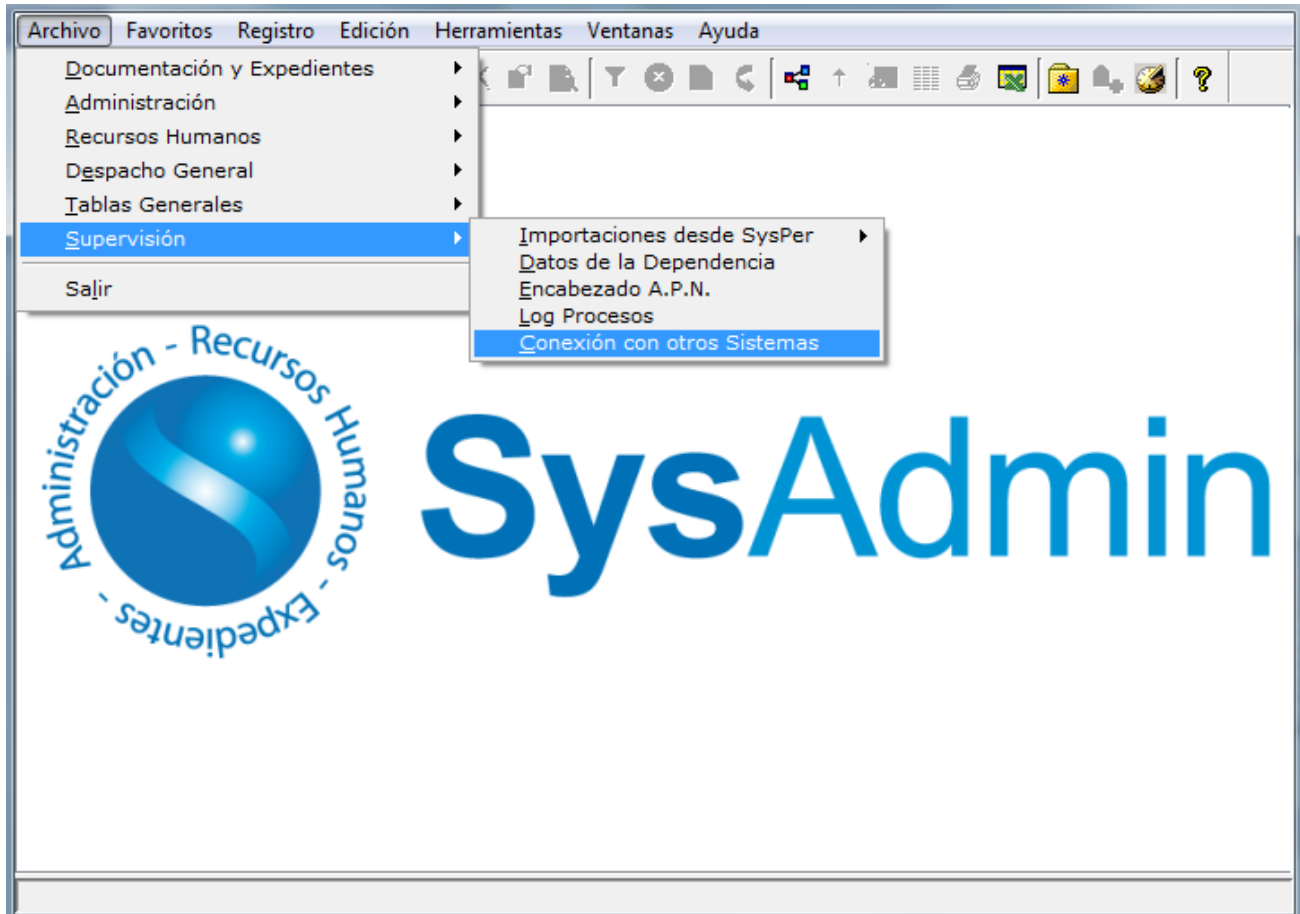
Archivo Favoritos Registro Edición Herramientas Ventanas Ayuda

Documentación y Expedientes
Administración
Recursos Humanos
Despacho General
Tablas Generales
Supervisión
Salir

Importaciones desde SysPer
Datos de la Dependencia
Encabezado A.P.N.
Log Procesos
Conexión con otros Sistemas

Administración - Recursos Humanos - Expedientes -

SysAdmin